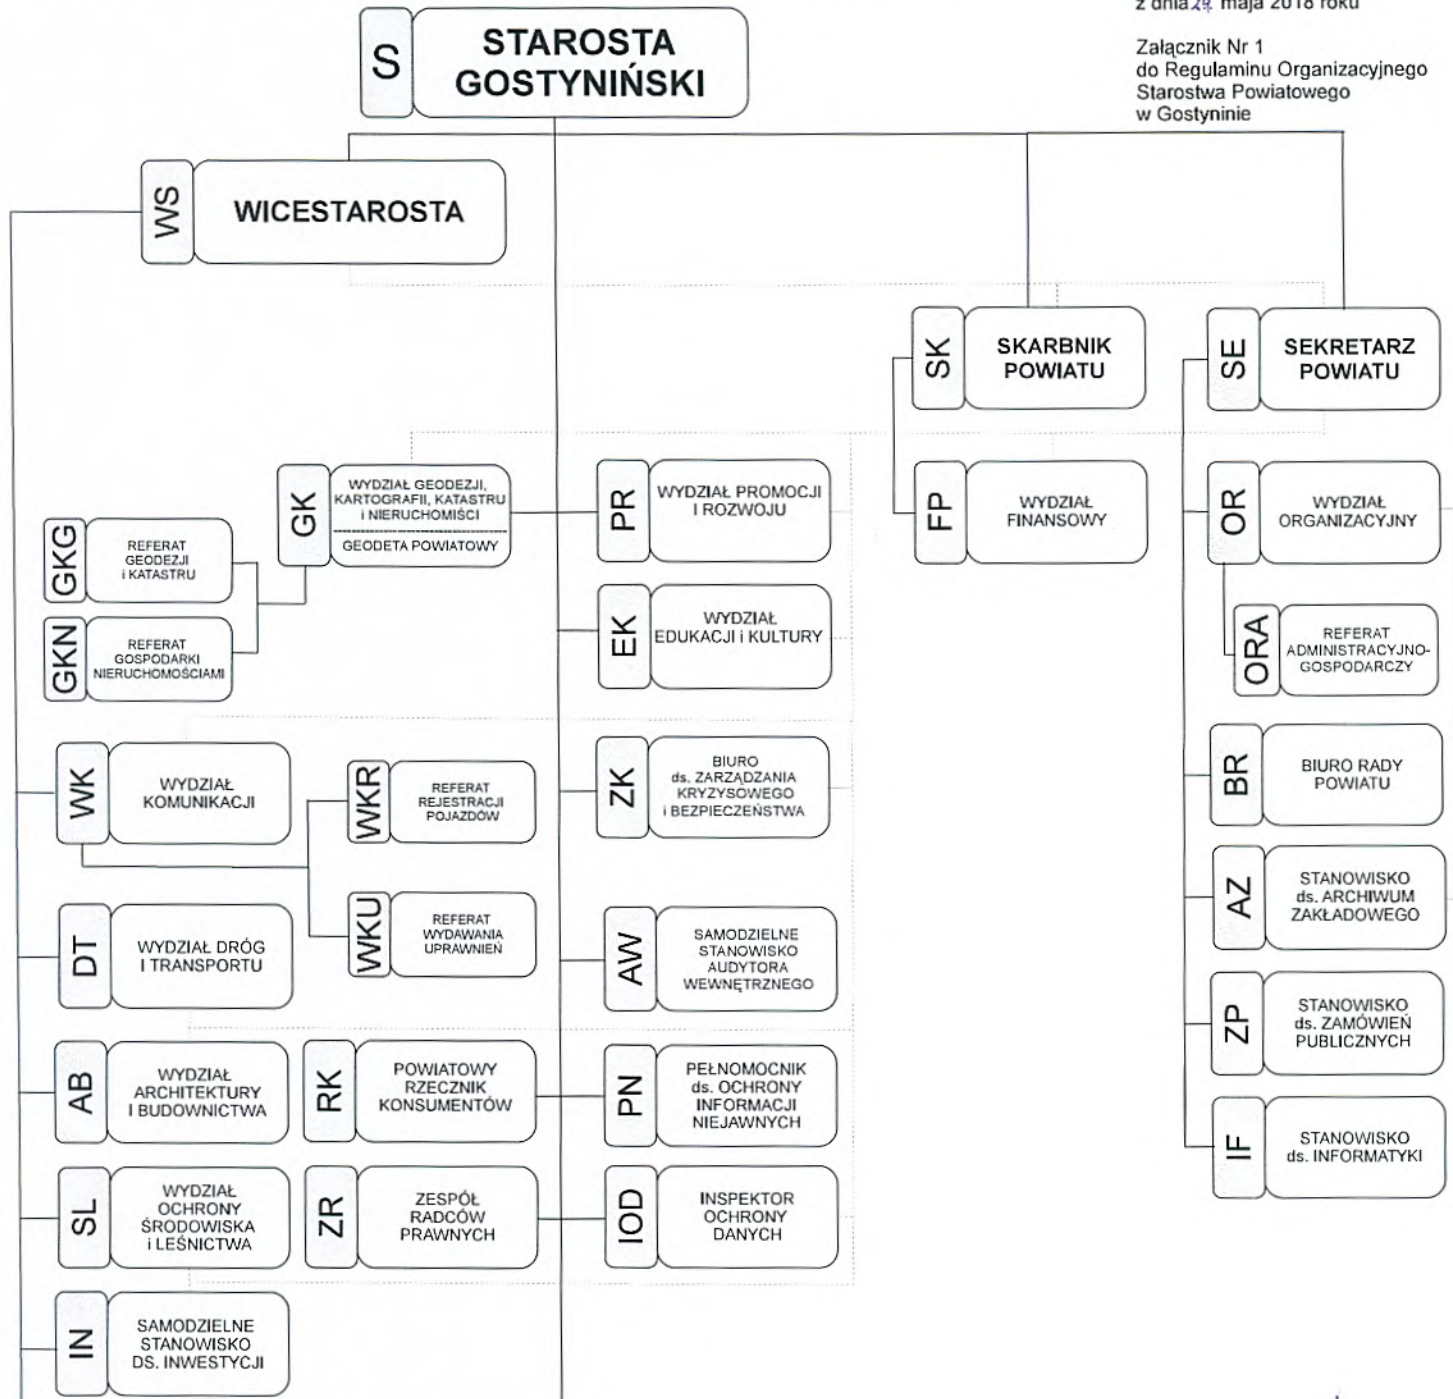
z dnia 24 maja 2018 roku

Załącznik Nr 1
do Regulaminu Organizacyjnego
Starostwa Powiatowego
w Gostyninie

S STAROSTA GOSTYNIŃSKI

WS WICESTAROSTA

SK SKARBNIK POWIATU

SE SEKRETARZ POWIATU

GK WYDZIAŁ GEODEZJI, KARTOGRAFII, KATASTRU i NIERUCHOMOŚCI
GEODETA POWIATOWY

GKG REFERAT GEODEZJI i KATASTRU

GKN REFERAT GOSPODARKI NIERUCHOMOŚCIAMI

PR WYDZIAŁ PROMOCJI I ROZWOJU

EK WYDZIAŁ EDUKACJI i KULTURY

FP WYDZIAŁ FINANSOWY

OR WYDZIAŁ ORGANIZACYJNY

ORA REFERAT ADMINISTRACYJNO-GOSPODARCZY

WK WYDZIAŁ KOMUNIKACJI

WKR REFERAT REJESTRACJI POJAZDÓW

ZK BIURO ds. ZARZĄDZANIA KRYZYSOWEGO i BEZPIECZEŃSTWA

BR BIURO RADY POWIATU

AZ STANOWISKO ds. ARCHIWUM ZAKŁADOWEGO

DT WYDZIAŁ DRÓG I TRANSPORTU

WKU REFERAT WYDAWANIA UPRAWNIEŃ

AW SAMODZIELNE STANOWISKO AUDYTORA WEWNĘTRZNEGO

ZP STANOWISKO ds. ZAMÓWIEŃ PUBLICZNYCH

AB WYDZIAŁ ARCHITEKTURY I BUDOWNICTWA

RK POWIATOWY RZECZNIK KONSUMENTÓW

PN PEŁNOMOCNIK ds. OCHRONY INFORMACJI NIEJAWNYCH

IF STANOWISKO ds. INFORMATYKI

SL WYDZIAŁ OCHRONY ŚRODOWISKA i LEŚNICTWA

ZR ZESPÓŁ RADCÓW PRAWNYCH

IOD INSPEKTOR OCHRONY DANYCH

IN SAMODZIELNE STANOWISKO DS. INWESTYCJI